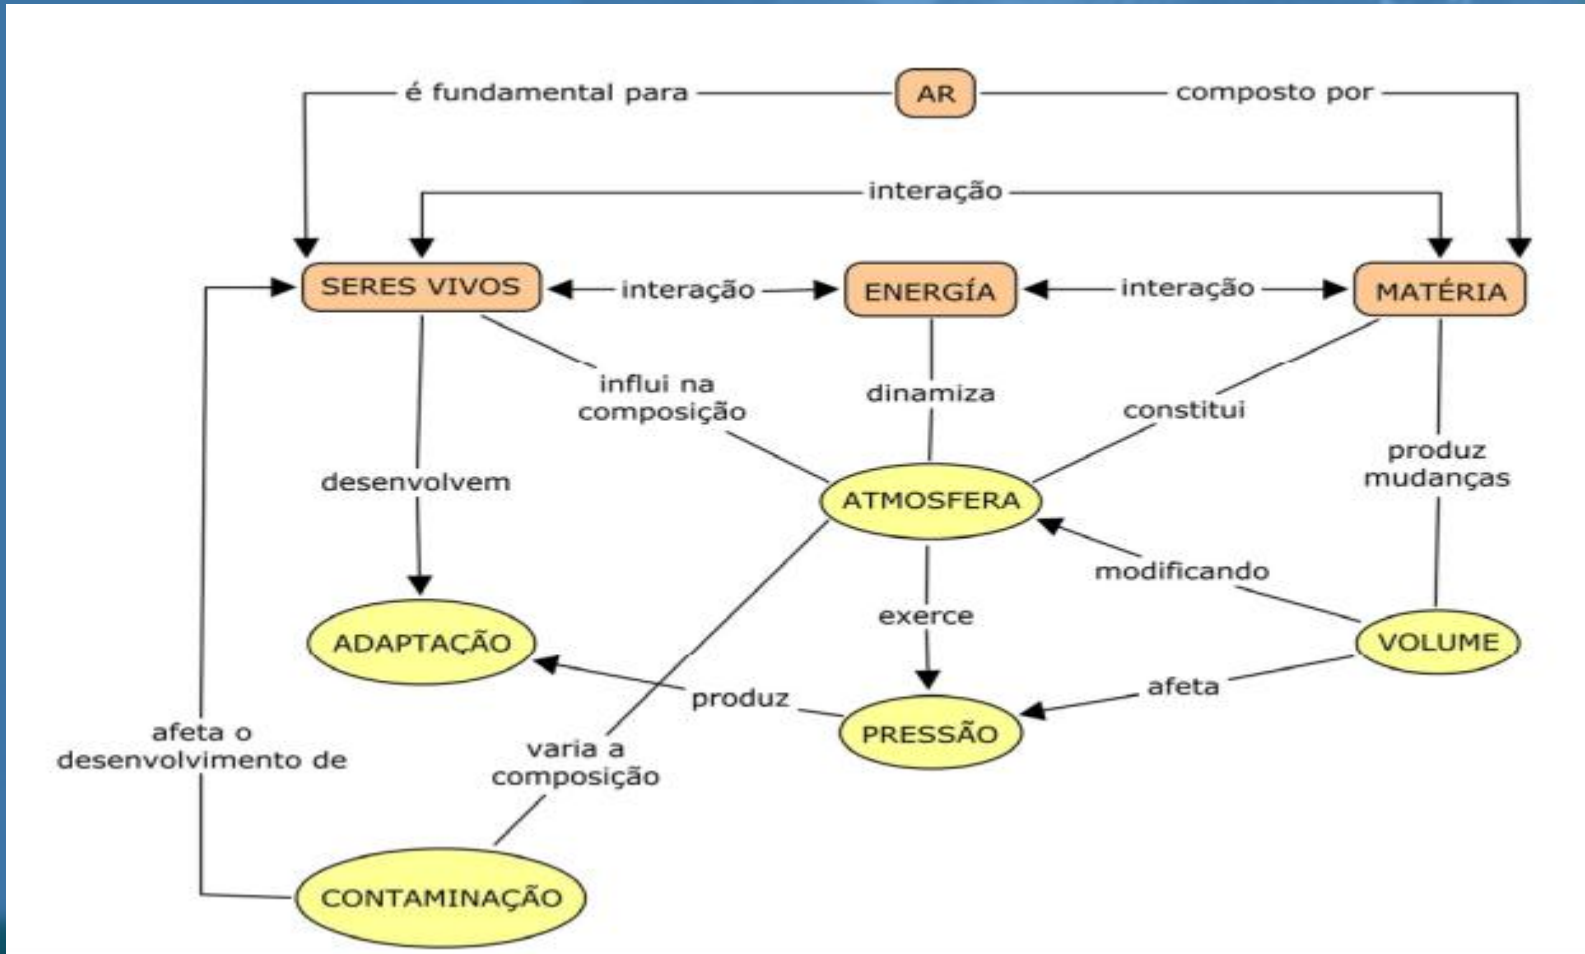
é fundamental para
AR
composto por
interação
SERES VIVOS
interação
ENERGÍA
interação
MATÉRIA
influi na composição
dinamiza
constitui
desenvolvem
produz mudanças
ATMOSFERA
modificando
exerce
ADAPTAÇÃO
VOLUME
produz
afeta
PRESSÃO
afeta o desenvolvimento de
varia a composição
CONTAMINAÇÃO